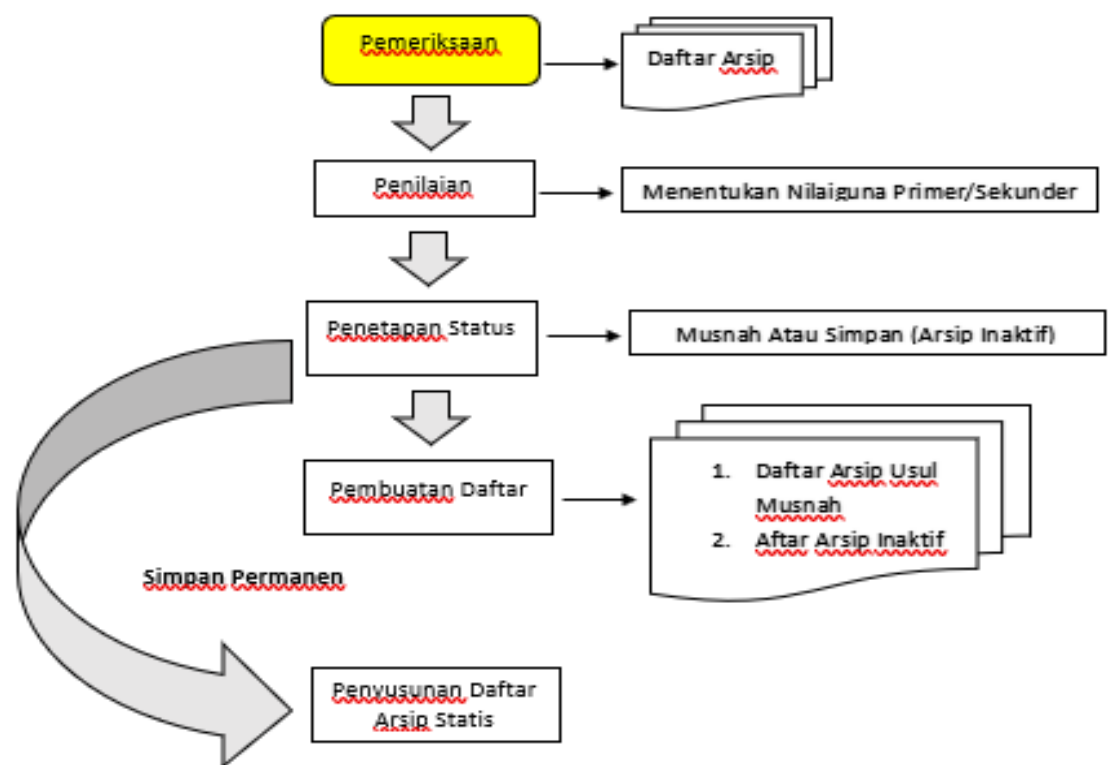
Pemeriksaan

Daftar Arsip

Penilaian

Menentukan Nilaiguna Primer/Sekunder

Penetapan Status

Musnah Atau Simpan (Arsip Inaktif)

Pembuatan Daftar

1. Daftar Arsip Usul Musnah
2. Aftar Arsip Inaktif

Simpan Permanen

Penyusunan Daftar Arsip Statis